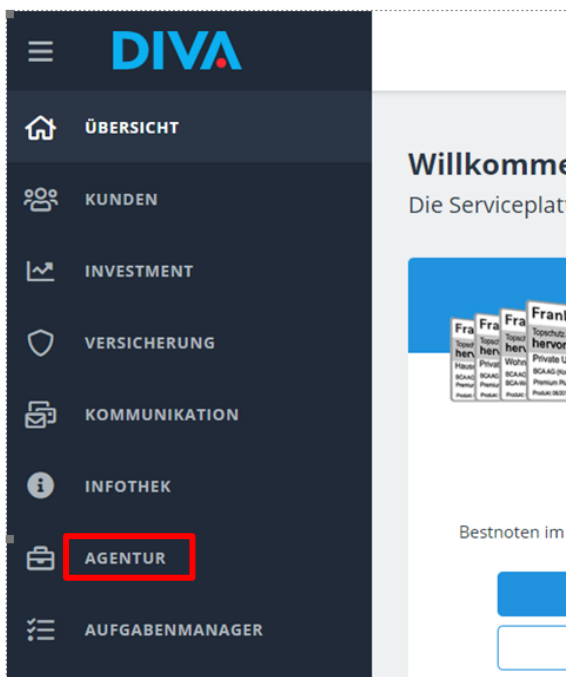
DIVA

ÜBERSICHT

KUNDEN

INVESTMENT

VERSICHERUNG

KOMMUNIKATION

INFOTHEK

AGENTUR

AUFGABENMANAGER

Willkomme

Die Serviceplat

Fra Fra Fra Frank

Topschutz hervor Private U BCA AG Premium Pr

Bestnoten im